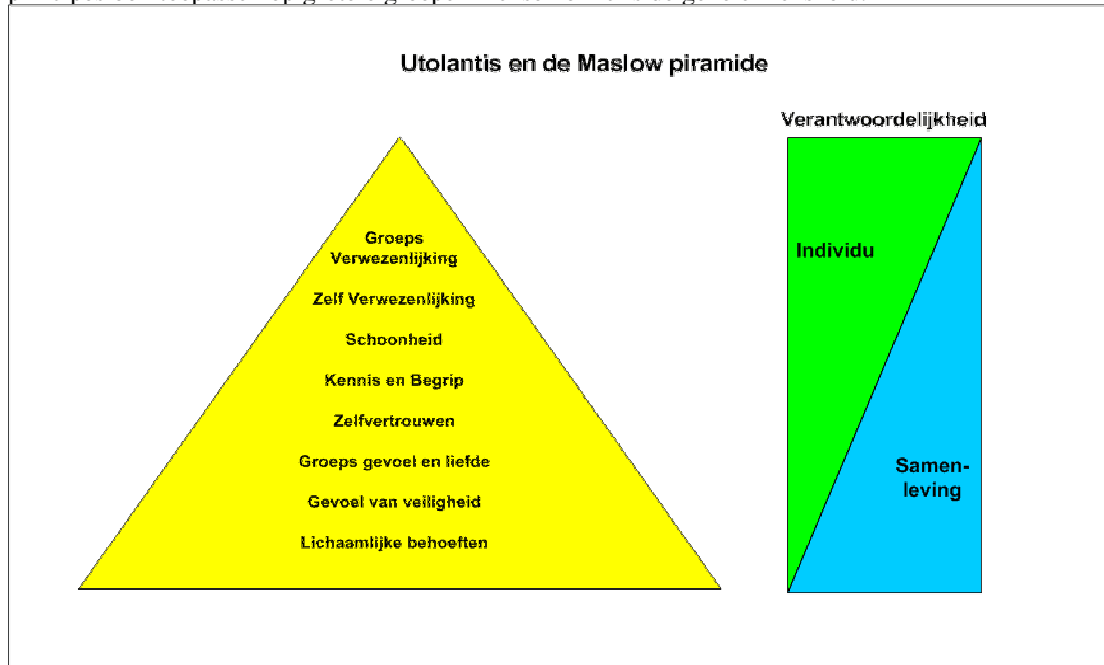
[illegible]

Utolantis en de Maslow piramide

Groeps Verwezenlijking

Zelf Verwezenlijking

Schoonheid

Kennis en Begrip

Zelfvertrouwen

Groeps gevoel en liefde

Gevoel van veiligheid

Lichaamlijke behoeften

Verantwoordelijkheid

Individu

Samenleving